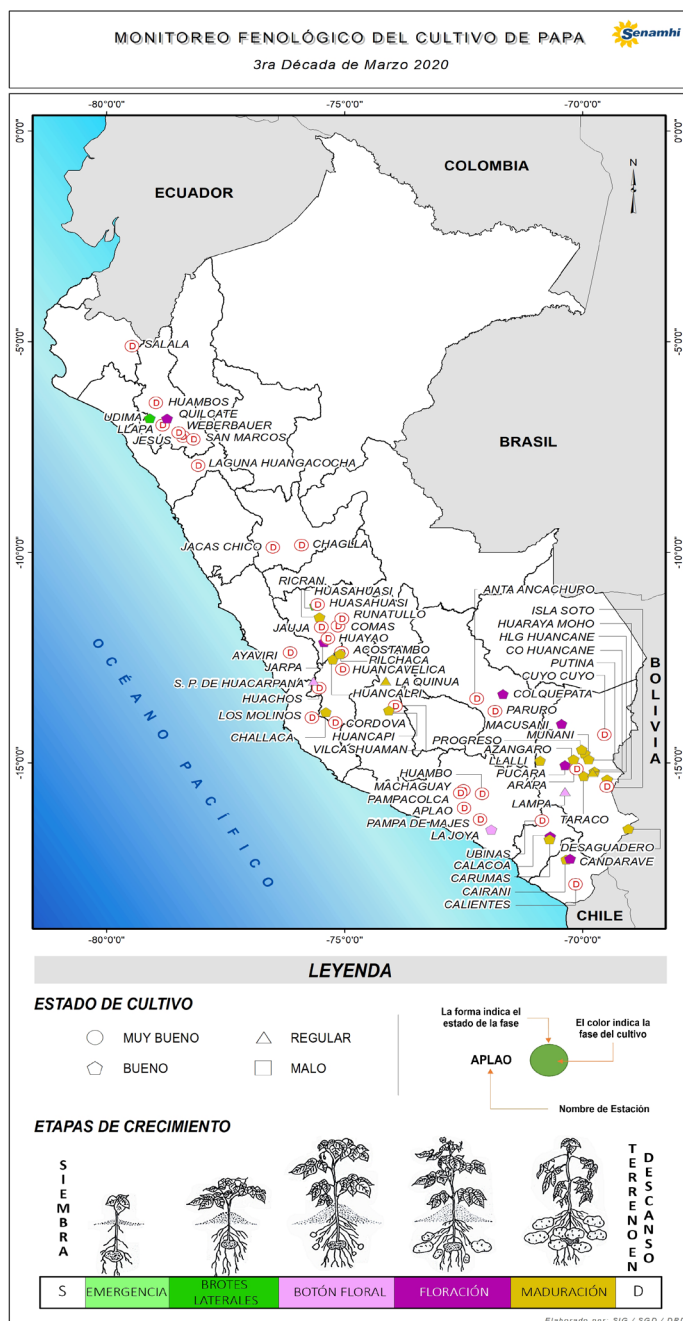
MONITOREO FENOLÓGICO DEL CULTIVO DE PAPA
3ra Década de Marzo 2020

Senamhi

-80°0'0" -75°0'0" -70°0'0"

0°0'0" -5°0'0" -10°0'0" -15°0'0"

N

ECUADOR
COLOMBIA
BRASIL
BOLIVIA
CHILE
OCÉANO PACÍFICO

SALALA
HUAMBOS
UDIMA
QUILCATE
LLAPA
WEBERBAUER
JESÚS
SAN MARCOS
LAGUNA HUANGACOCHA
JACAS CHICO
CHAGLLA
RICRAN
HUASAHUASI
HUASAHUASI
RUNATULLO
JAUJA
COMAS
HUAYAO
ACOSTAMBO
AYAVIRI
PILCHACA
JARPA
HUANCAVELICA
S. P. DE HUACARPANA
LA QUINUA
HUACHOS
HUANCALRI
LOS MOLINOS
CORDOVA
CHALLACA
HUANCAPI
VILCASHUAMAN
ANTA ANCACHURO
ISLA SOTO
HUARAYA MOHO
HLG HUANCANE
CO HUANCANE
PUTINA
COLQUEPATA
CUYO CUYO
PARURO
MACUSANI
MUÑANI
PROGRESO
AZANGARO
LLALLI
PUCARA
ARAPA
HUAMBO
MACHAGUAY
PAMPACOLCA
APLAO
PAMPA DE MAJES
LA JOYA
LAMPA
TARACO
UBINAS
CALACOA
DESAGUADERO
CANDARAVE
CARUMAS
CAIRANI
CALIENTES

LEYENDA

ESTADO DE CULTIVO
MUY BUENO
BUENO
REGULAR
MALO

La forma indica el estado de la fase
El color indica la fase del cultivo
APLAO
Nombre de Estación

ETAPAS DE CRECIMIENTO
SIEMBRA
TERRENO EN DESCANSO

| S | EMERGENCIA | BROTES LATERALES | BOTÓN FLORAL | FLORACIÓN | MADURACIÓN | D |

Elaborado por: SIG / SGD / DR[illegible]